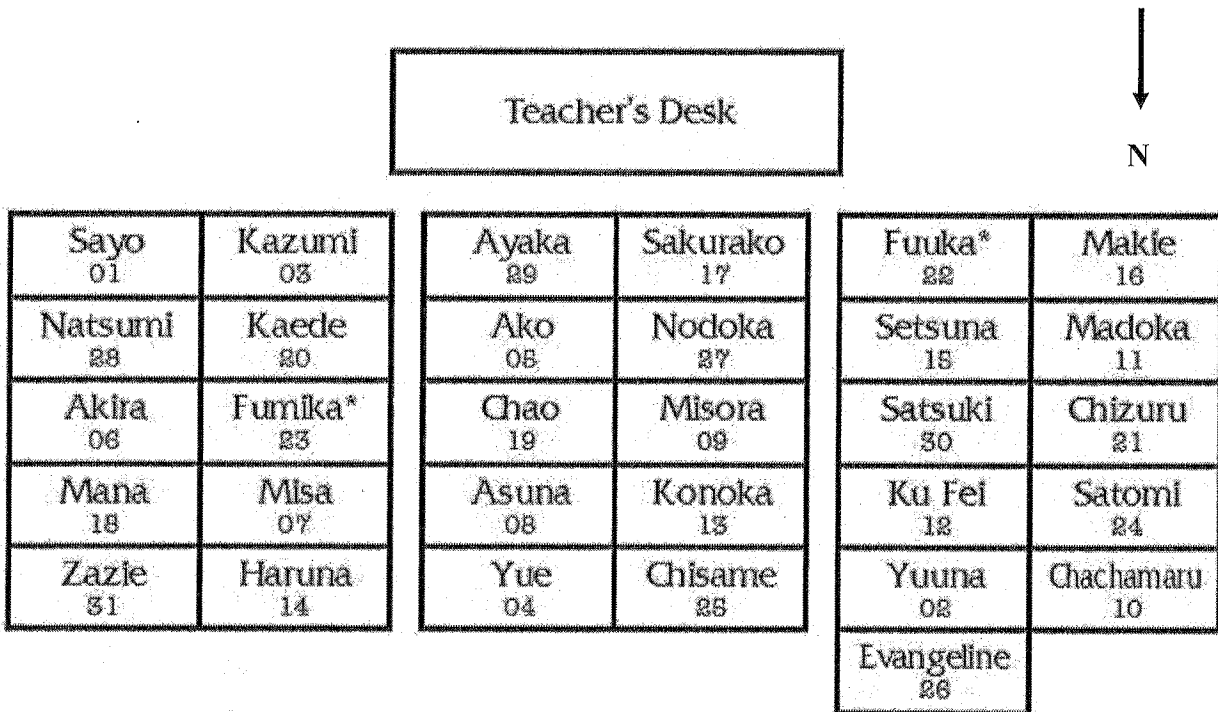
Teacher's Desk

N

| Sayo 01 | Kazumi 03 |
|---|---|
| Natsumi 28 | Kaede 20 |
| Akira 06 | Fumika* 23 |
| Mana 18 | Misa 07 |
| Zazie 31 | Haruna 14 |

| Ayaka 29 | Sakurako 17 |
|---|---|
| Ako 05 | Nodoka 27 |
| Chao 19 | Misora 09 |
| Asuna 08 | Konoka 13 |
| Yue 04 | Chisame 25 |

| Fuuka* 22 | Makie 16 |
|---|---|
| Setsuna 15 | Madoka 11 |
| Satsuki 30 | Chizuru 21 |
| Ku Fei 12 | Satomi 24 |
| Yuuna 02 | Chachamaru 10 |
| Evangeline 26 | |